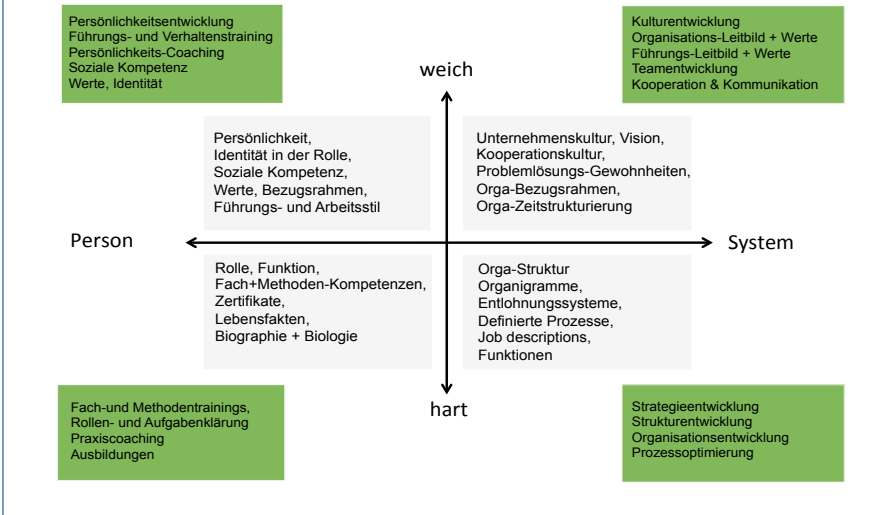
Persönlichkeitsentwicklung
Führungs- und Verhaltenstraining
Persönlichkeits-Coaching
Soziale Kompetenz
Werte, Identität

Kulturentwicklung
Organisations-Leitbild + Werte
Führungs-Leitbild + Werte
Teamentwicklung
Kooperation & Kommunikation

weich

Persönlichkeit,
Identität in der Rolle,
Soziale Kompetenz,
Werte, Bezugsrahmen,
Führungs- und Arbeitsstil

Unternehmenskultur, Vision,
Kooperationskultur,
Problemlösungs-Gewohnheiten,
Orga-Bezugsrahmen,
Orga-Zeitstrukturierung

Person

System

Rolle, Funktion,
Fach+Methoden-Kompetenzen,
Zertifikate,
Lebensfakten,
Biographie + Biologie

Orga-Struktur
Organigramme,
Entlohnungssysteme,
Definierte Prozesse,
Job descriptions,
Funktionen

hart

Fach-und Methodentrainings,
Rollen- und Aufgabenklärung
Praxiscoaching
Ausbildungen

Strategieentwicklung
Strukturentwicklung
Organisationsentwicklung
Prozessoptimierung